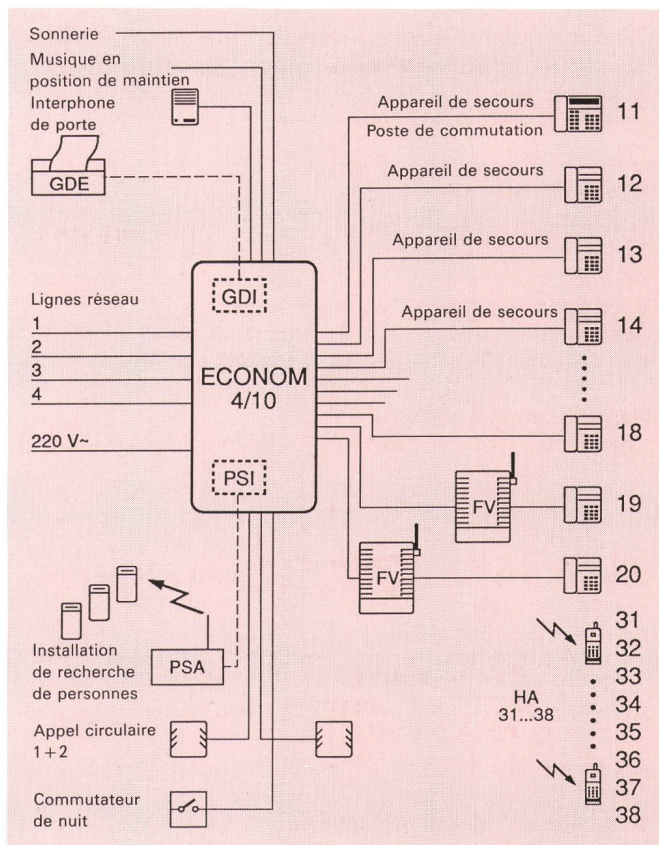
Sonnerie
Musique en position de maintien
Interphone de porte

GDE

Appareil de secours
Poste de commutation
11
Appareil de secours
12
Appareil de secours
13
Appareil de secours
14

GDI

Lignes réseau
1
2
3
4

ECONOM
4/10

220 V~

18

PSI

FV
19
FV
20

31
32
33
34
35
36
37
38
HA
31...38

Installation de recherche de personnes
PSA

Appel circulaire
1+2

Commutateur de nuit